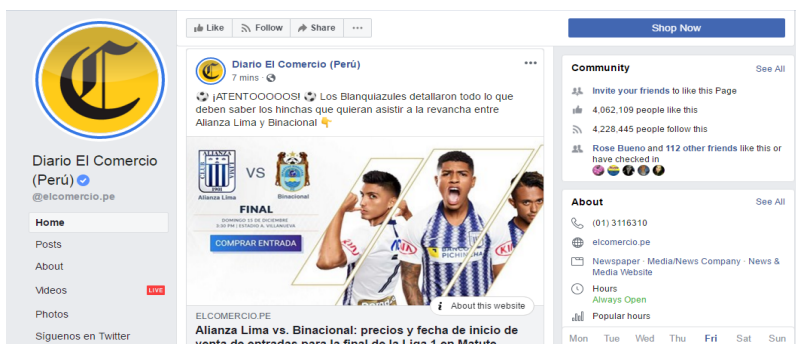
Diario El Comercio (Perú)
@elcomercio.pe

Home
Posts
About
Videos LIVE
Photos
Síguenos en Twitter

Like Follow Share ···

Shop Now

Diario El Comercio (Perú)
7 mins ·

⚽ ¡ATENTOOOOOS! ⚽ Los Blanquiazules detallaron todo lo que deben saber los hinchas que quieran asistir a la revancha entre Alianza Lima y Binacional 👇

1901
Alianza Lima
VS
Binacional
FINAL
DOMINGO 15 DE DICIEMBRE
3:30 PM | ESTADIO A. VILLANUEVA
COMPRAR ENTRADA

About this website

ELCOMERCIO.PE
Alianza Lima vs. Binacional: precios y fecha de inicio de venta de entradas para la final de la Liga 1 en Matute

Community See All
Invite your friends to like this Page
4,062,109 people like this
4,228,445 people follow this
Rose Bueno and 112 other friends like this or have checked in

About See All
(01) 3116310
elcomercio.pe
Newspaper · Media/News Company · News & Media Website
Hours
Always Open
Popular hours

| Mon | Tue | Wed | Thu | Fri | Sat | Sun |
|---|---|---|---|---|---|---|